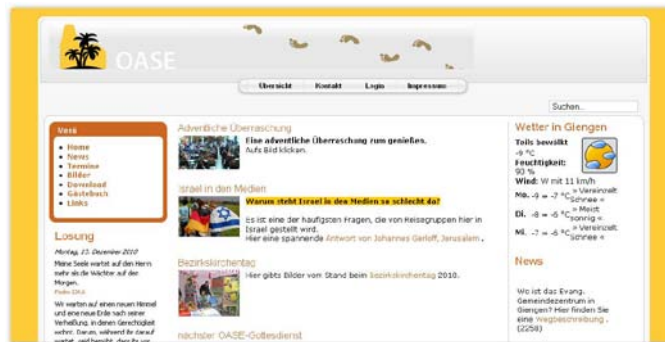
OASE

Übersicht Kontakt Login Impressum

Suchen...

Menü
Home
News
Termine
Bilder
Download
Gästebuch
Links

Losung

Montag, 13. Dezember 2010

Meine Seele wartet auf den Herrn mehr als die Wächter auf den Morgen.
Psalm 130,6

Wir warten auf einen neuen Himmel und eine neue Erde nach seiner Verheißung, in denen Gerechtigkeit wohnt. Darum, während ihr darauf wartet, seid bemüht, dass ihr vor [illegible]

Adventliche Überraschung

Eine adventliche Überraschung zum genießen.
Aufs Bild klicken.

Israel in den Medien

Warum steht Israel in den Medien so schlecht da?

Es ist eine der häufigsten Fragen, die von Reisegruppen hier in Israel gestellt wird.
Hier eine spannende Antwort von Johannes Gerloff, Jerusalem.

Bezirkskirchentag

Hier gibts Bilder vom Stand beim Bezirkskirchentag 2010.

nächster OASE-Gottesdienst

Wetter in Giengen

Teils bewölkt
-9 °C
Feuchtigkeit:
90 %
Wind: W mit 11 km/h

Mo. -9 ≈ -7 °C = Vereinzelt Schnee =
Di. -8 ≈ -6 °C = Meist sonnig =
Mi. -7 ≈ -6 °C = Vereinzelt Schnee =

News

Wo ist das Evang. Gemeindezentrum in Giengen? Hier finden Sie eine Wegbeschreibung. (2258)